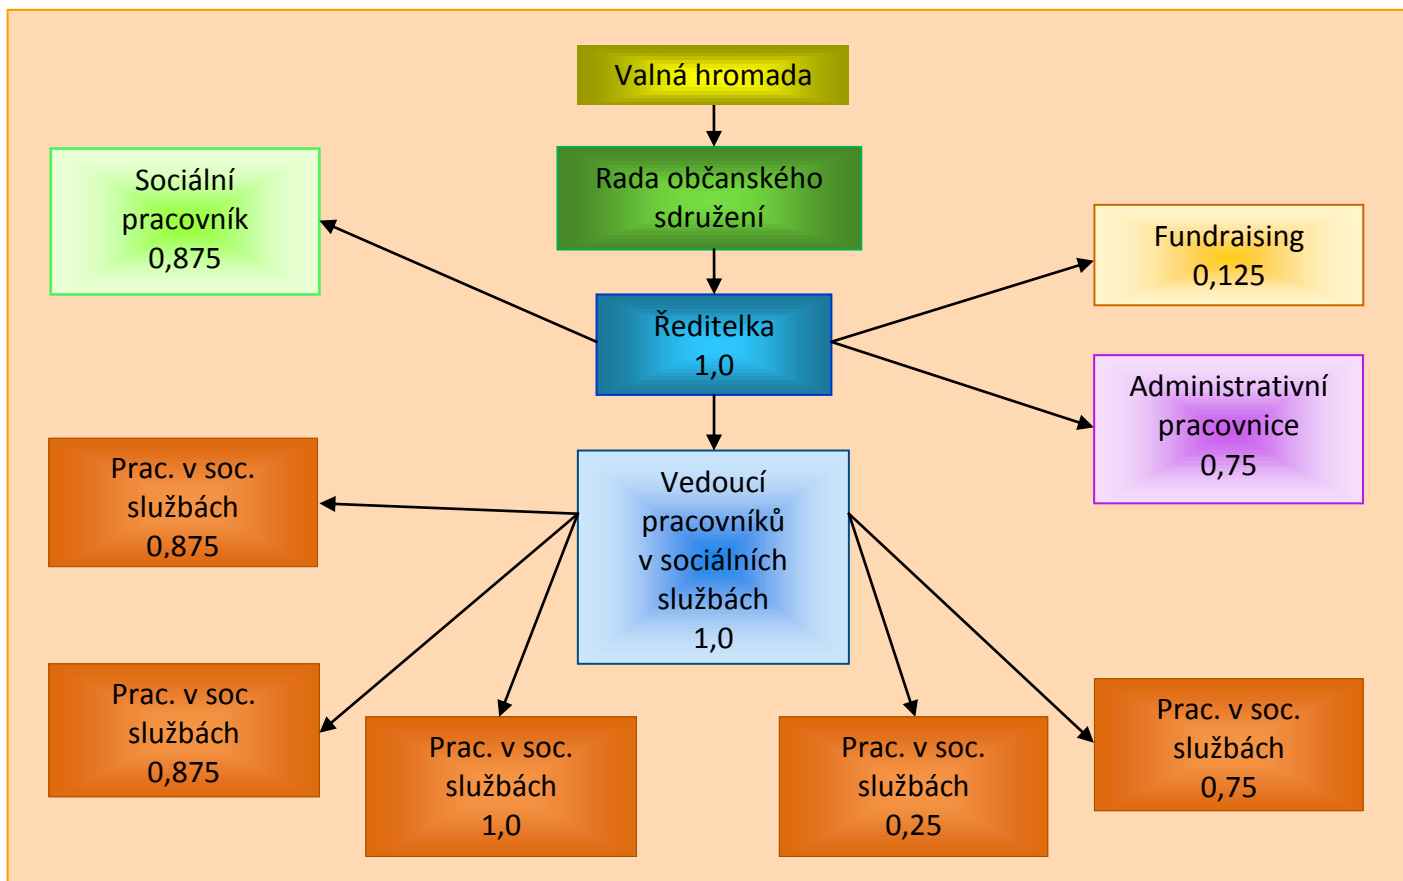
Valná hromada

Rada občanského sdružení

Sociální pracovník 0,875

Ředitelka 1,0

Fundraising 0,125

Administrativní pracovnice 0,75

Prac. v soc. službách 0,875

Vedoucí pracovníků v sociálních službách 1,0

Prac. v soc. službách 0,875

Prac. v soc. službách 1,0

Prac. v soc. službách 0,25

Prac. v soc. službách 0,75